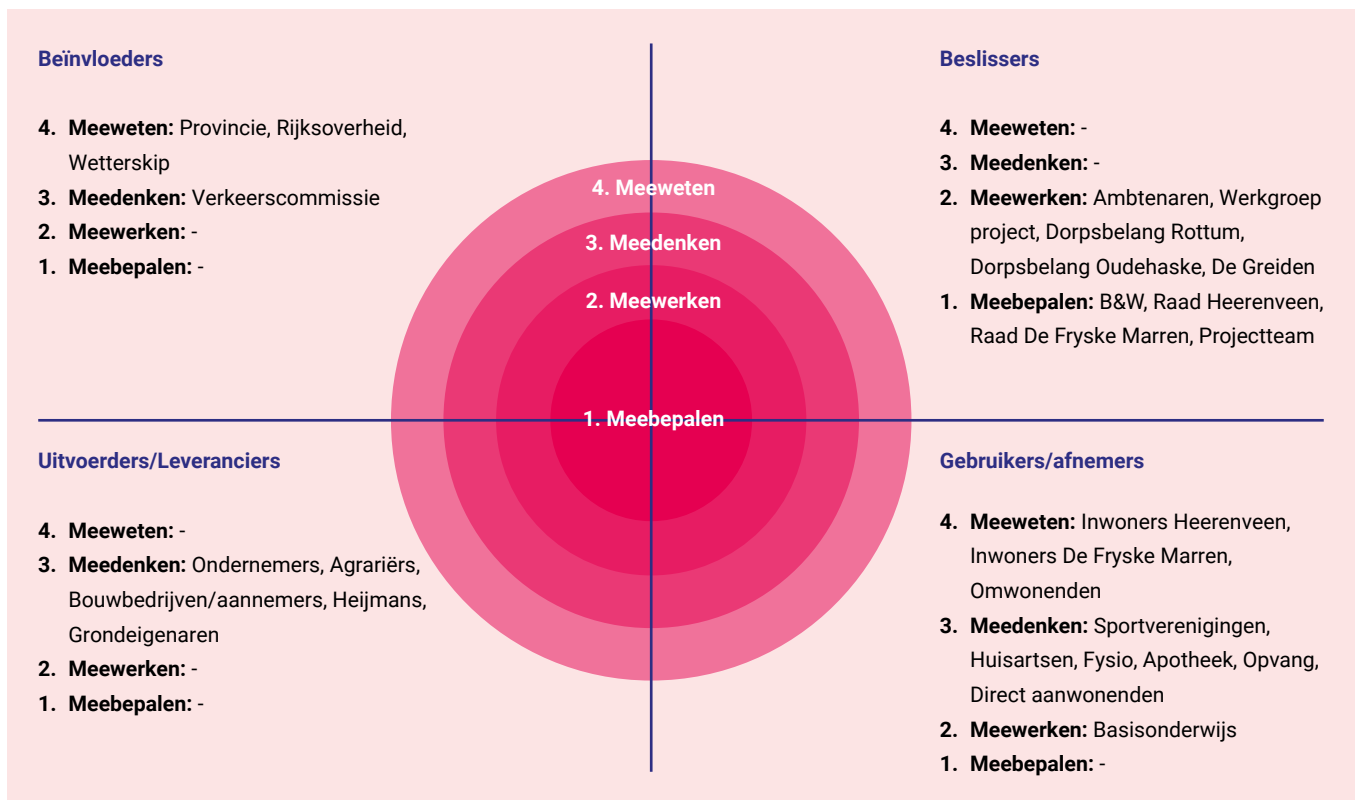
Beïnvloeders

4. **Meeweten:** Provincie, Rijksoverheid, Wetterskip
3. **Meedenken:** Verkeerscommissie
2. **Meewerken:** -
1. **Meebepalen:** -

Beslissers

4. **Meeweten:** -
3. **Meedenken:** -
2. **Meewerken:** Ambtenaren, Werkgroep project, Dorpsbelang Rottum, Dorpsbelang Oudehaske, De Greiden
1. **Meebepalen:** B&W, Raad Heerenveen, Raad De Fryske Marren, Projectteam

4. Meeweten
3. Meedenken
2. Meewerken
1. Meebepalen

Uitvoerders/Leveranciers

4. **Meeweten:** -
3. **Meedenken:** Ondernemers, Agrariërs, Bouwbedrijven/aannemers, Heijmans, Grondeigenaren
2. **Meewerken:** -
1. **Meebepalen:** -

Gebruikers/afnemers

4. **Meeweten:** Inwoners Heerenveen, Inwoners De Fryske Marren, Omwonenden
3. **Meedenken:** Sportverenigingen, Huisartsen, Fysio, Apotheek, Opvang, Direct aanwonenden
2. **Meewerken:** Basisonderwijs
1. **Meebepalen:** -